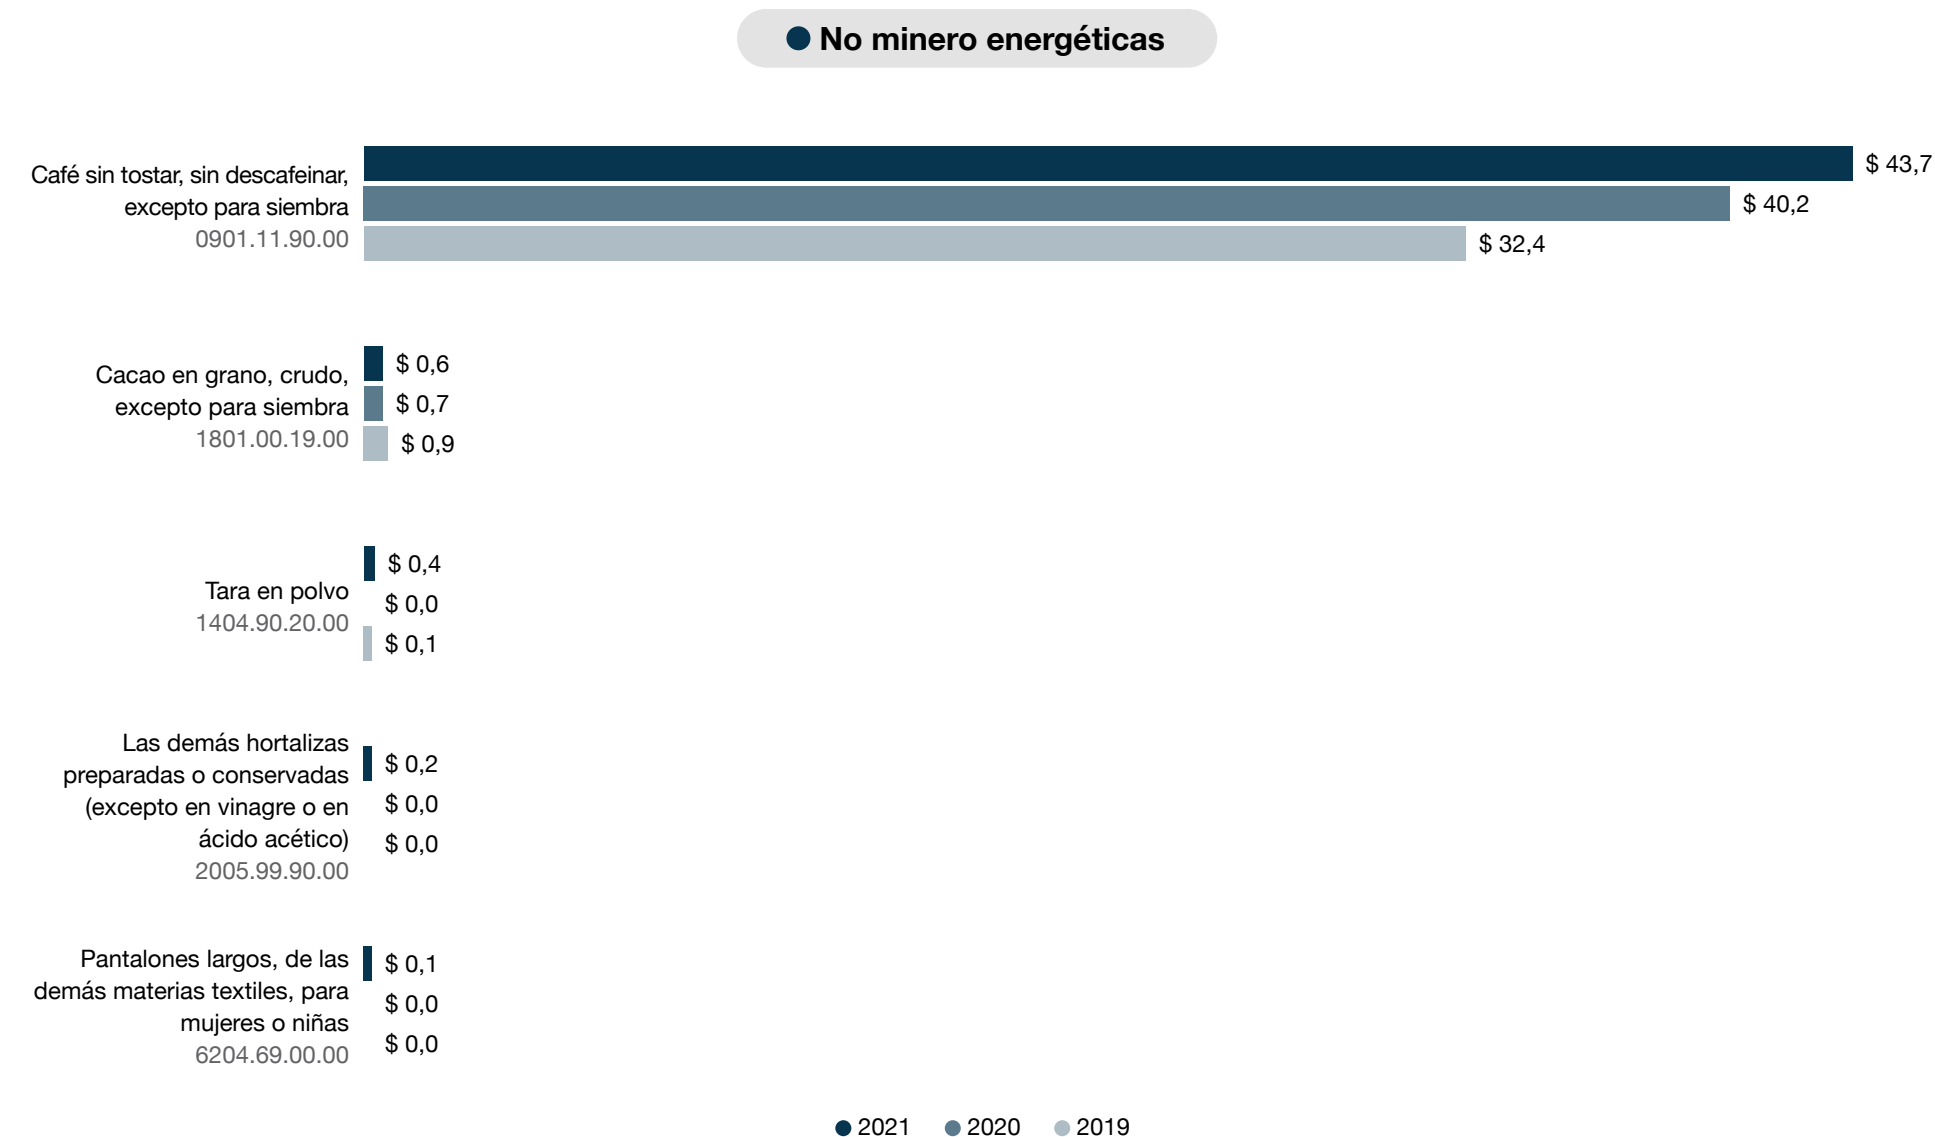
No minero energéticas

Café sin tostar, sin descafeinar, excepto para siembra
0901.11.90.00
$ 43,7
$ 40,2
$ 32,4

Cacao en grano, crudo, excepto para siembra
1801.00.19.00
$ 0,6
$ 0,7
$ 0,9

Tara en polvo
1404.90.20.00
$ 0,4
$ 0,0
$ 0,1

Las demás hortalizas preparadas o conservadas (excepto en vinagre o en ácido acético)
2005.99.90.00
$ 0,2
$ 0,0
$ 0,0

Pantalones largos, de las demás materias textiles, para mujeres o niñas
6204.69.00.00
$ 0,1
$ 0,0
$ 0,0

2021 2020 2019